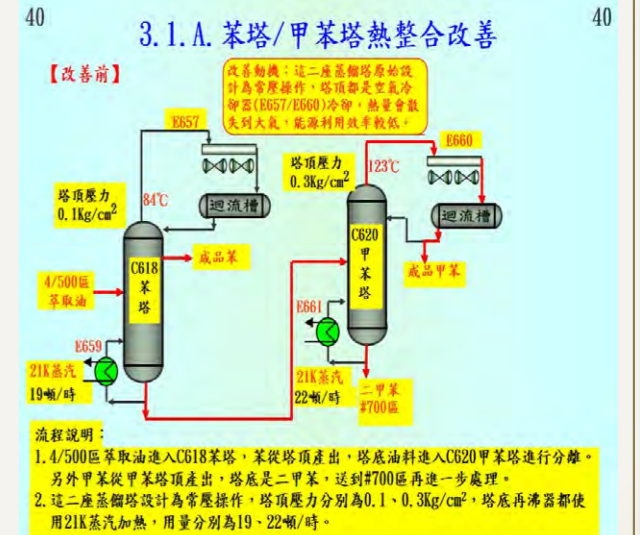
40

3.1.A.苯塔/甲苯塔熱整合改善

40

【改善前】

改善動機：這二座蒸餾塔原始設計為常壓操作，塔頂都是空氣冷卻器(E657/E660)冷卻，熱量會散失到大氣，能源利用效率較低。

E657

塔頂壓力 0.1Kg/cm$^2$

84℃

迴流槽

成品苯

4/500區萃取油

C618 苯塔

E659

21K蒸汽 19噸/時

塔頂壓力 0.3Kg/cm$^2$

123℃

E660

迴流槽

C620 甲苯塔

成品甲苯

E661

21K蒸汽 22噸/時

二甲苯 #700區

流程說明：

1. 4/500區萃取油進入C618苯塔，苯從塔頂產出，塔底油料進入C620甲苯塔進行分離。另外甲苯從甲苯塔頂產出，塔底是二甲苯，送到#700區再進一步處理。

2. 這二座蒸餾塔設計為常壓操作，塔頂壓力分別為0.1、0.3Kg/cm$^2$，塔底再沸器都使用21K蒸汽加熱，用量分別為19、22噸/時。